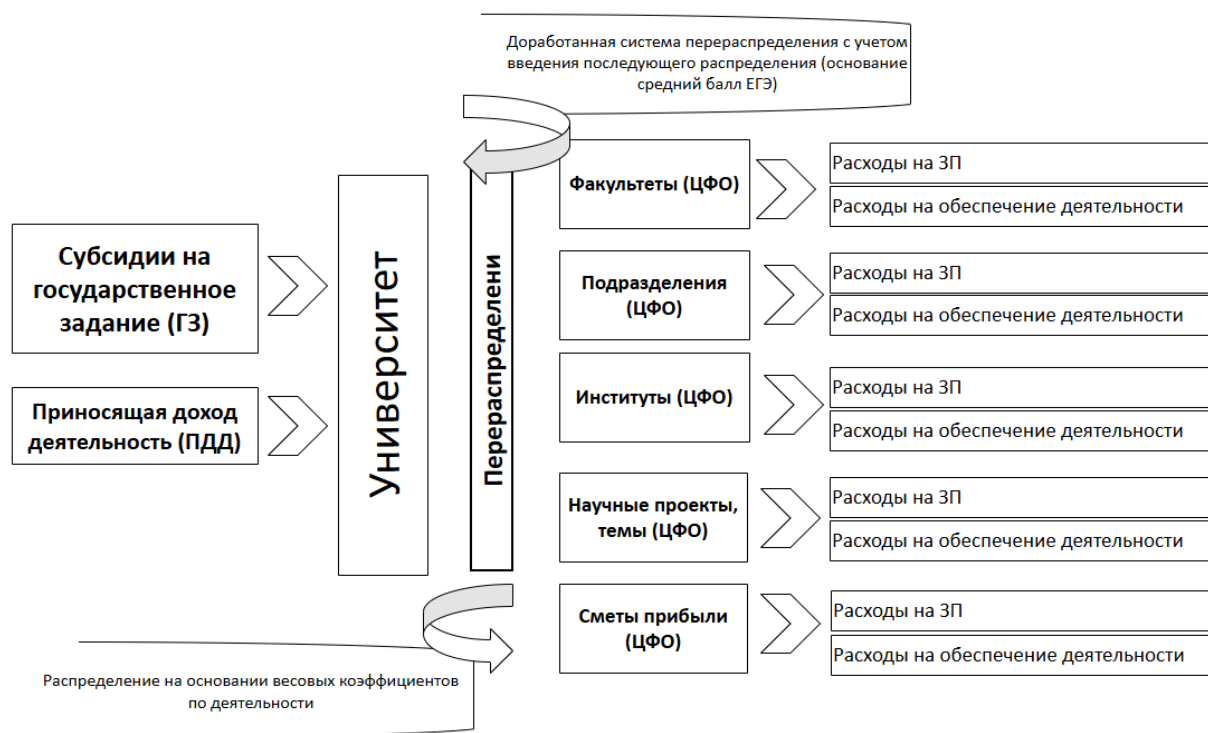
Доработанная система перераспределения с учетом введения последующего распределения (основание средний балл ЕГЭ)

Субсидии на государственное задание (ГЗ)

Приносящая доход деятельность (ПДД)

Университет

Перераспределени

Факультеты (ЦФО)

Расходы на ЗП

Расходы на обеспечение деятельности

Подразделения (ЦФО)

Расходы на ЗП

Расходы на обеспечение деятельности

Институты (ЦФО)

Расходы на ЗП

Расходы на обеспечение деятельности

Научные проекты, темы (ЦФО)

Расходы на ЗП

Расходы на обеспечение деятельности

Сметы прибыли (ЦФО)

Расходы на ЗП

Расходы на обеспечение деятельности

Распределение на основании весовых коэффициентов по деятельности